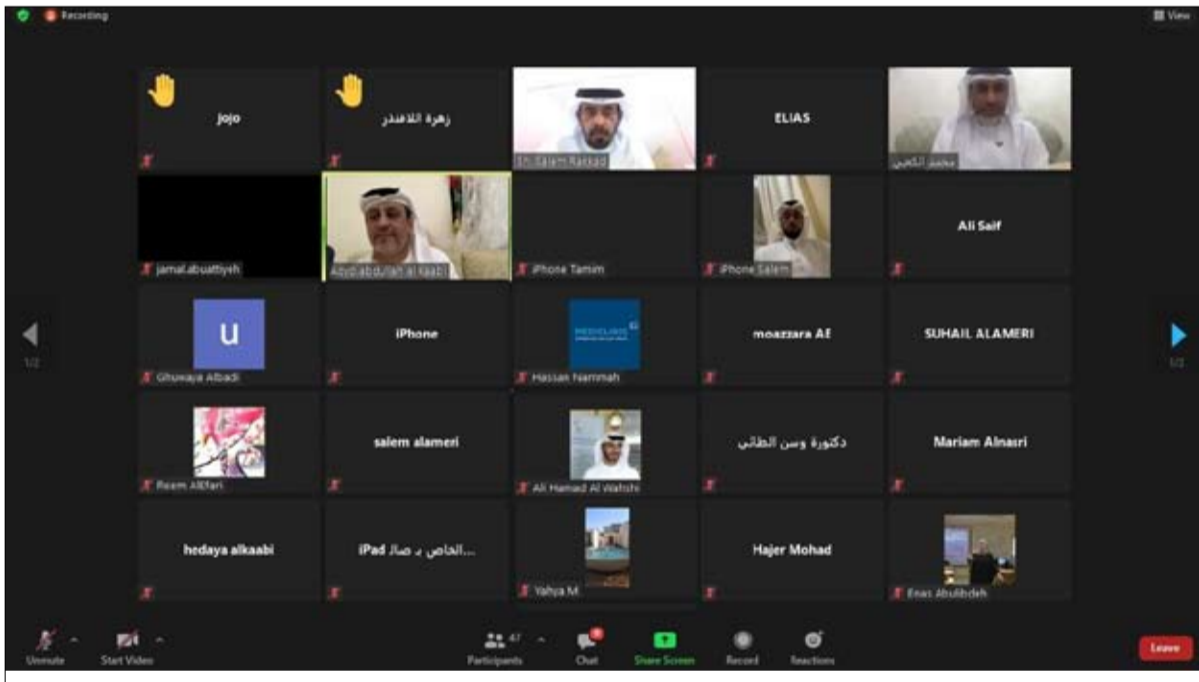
Recording

View

jojo

زهرة اللافندر

Dr. Salem Rashad

ELIAS

محمد الكعبي

jamal.abuattiyeh

Abyd abdullah al kaabi

iPhone Tamim

iPhone Salem

Ali Saif

1/2

U

Ghuwaya Albadi

iPhone

MEDICLINIC

Hassan Nammah

moazzara AE

SUHAIL ALAMERI

1/2

Reem AlEfari

salem alameri

Ali Hamad Al Wahshi

دكتورة وسن الطائي

Mariam Alnasri

hedaya alkaabi

iPad الخاص بـ صا...

Yahya M.

Hajer Mohad

Enas Abulibdeh

Unmute

Start Video

Participants 47

Chat

Share Screen

Record

Reactions

Leave